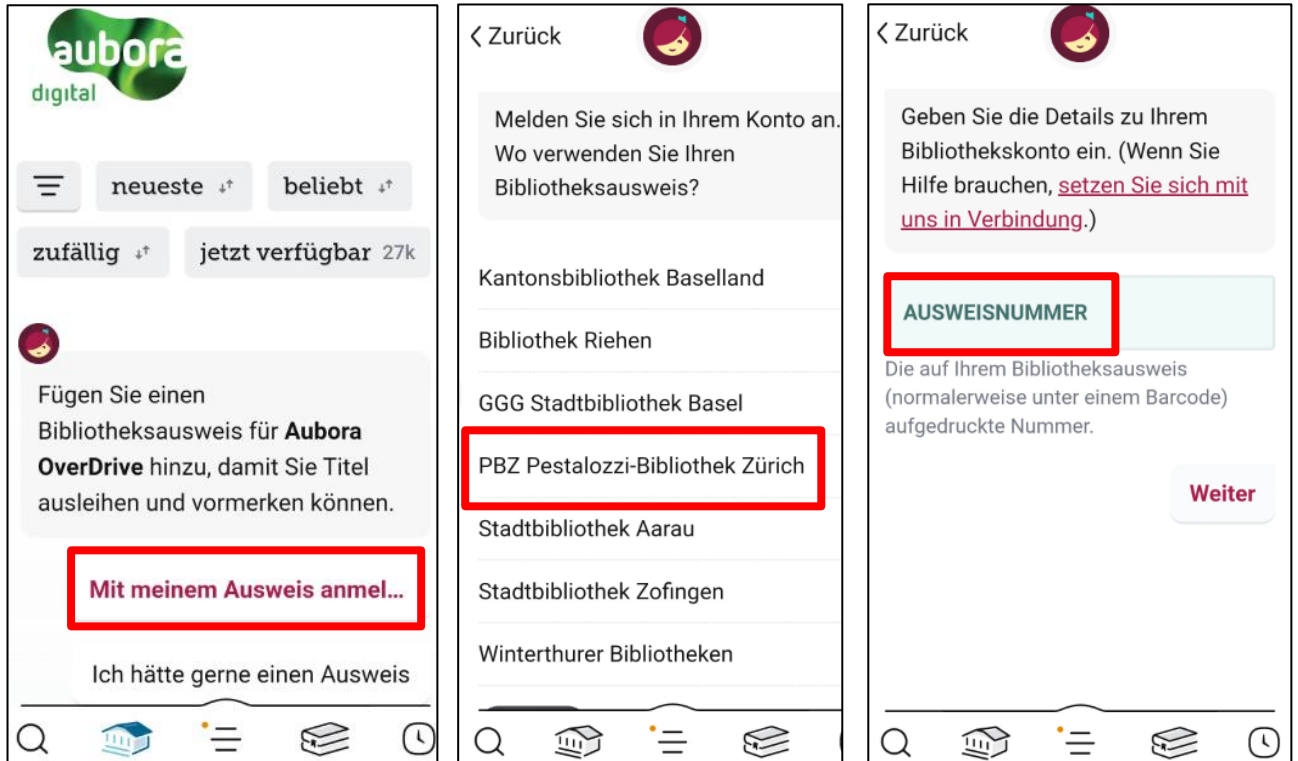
aubora
digital

neueste

beliebt

zufällig

jetzt verfügbar 27k

Fügen Sie einen Bibliotheksausweis für **Aubora OverDrive** hinzu, damit Sie Titel ausleihen und vormerken können.

Mit meinem Ausweis anmel...

Ich hätte gerne einen Ausweis

< Zurück

Melden Sie sich in Ihrem Konto an. Wo verwenden Sie Ihren Bibliotheksausweis?

Kantonsbibliothek Baselland

Bibliothek Riehen

GGG Stadtbibliothek Basel

PBZ Pestalozzi-Bibliothek Zürich

Stadtbibliothek Aarau

Stadtbibliothek Zofingen

Winterthurer Bibliotheken

< Zurück

Geben Sie die Details zu Ihrem Bibliothekskonto ein. (Wenn Sie Hilfe brauchen, setzen Sie sich mit uns in Verbindung.)

AUSWEISNUMMER

Die auf Ihrem Bibliotheksausweis (normalerweise unter einem Barcode) aufgedruckte Nummer.

Weiter